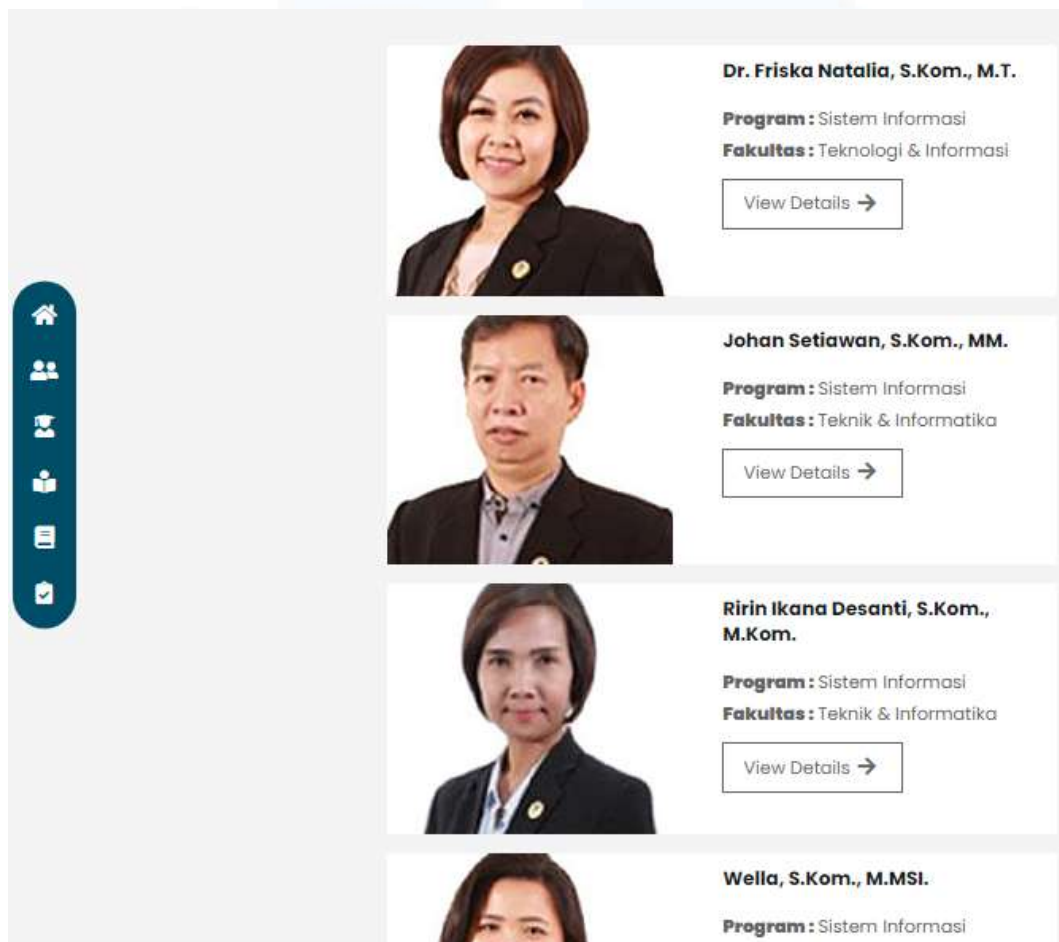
Dr. Friska Natalia, S.Kom., M.T.

**Program** : Sistem Informasi
**Fakultas** : Teknologi & Informasi

View Details →

Johan Setiawan, S.Kom., MM.

**Program** : Sistem Informasi
**Fakultas** : Teknik & Informatika

View Details →

Ririn Ikana Desanti, S.Kom., M.Kom.

**Program** : Sistem Informasi
**Fakultas** : Teknik & Informatika

View Details →

Wella, S.Kom., M.MSI.

**Program** : Sistem Informasi